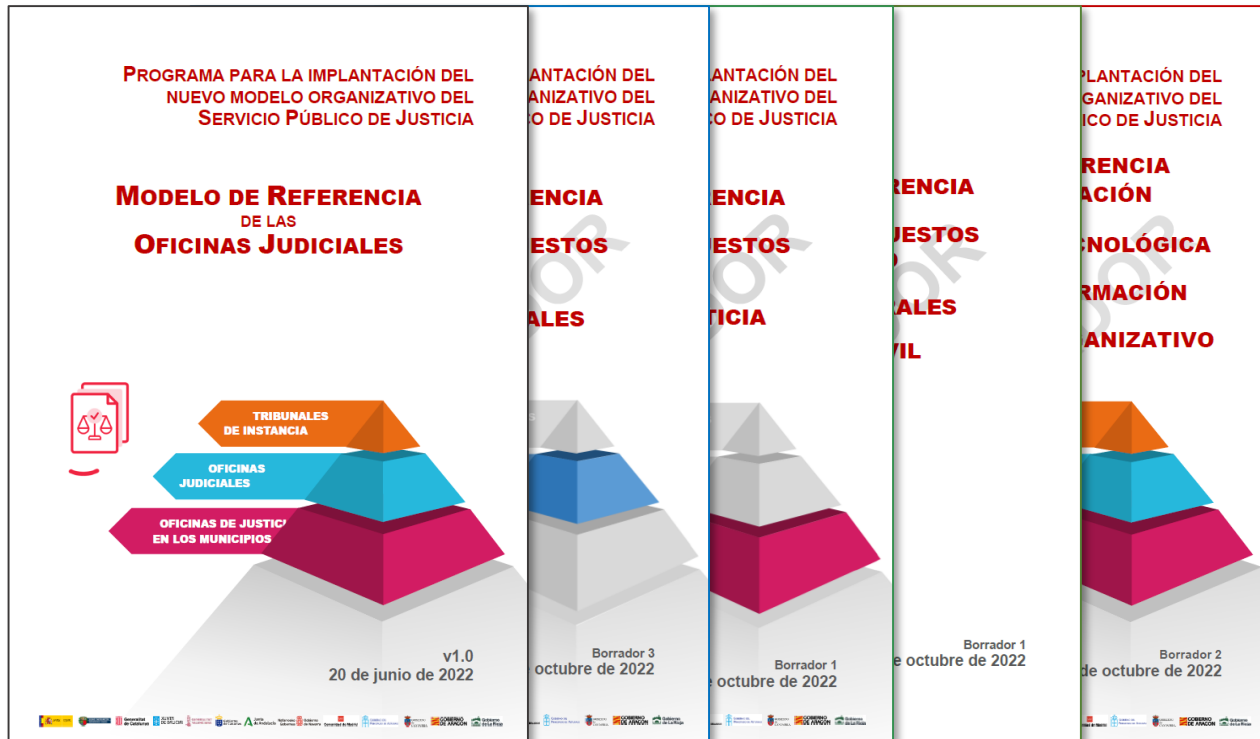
Programa para la implantación del nuevo modelo organizativo del Servicio Público de Justicia

Modelo de Referencia de las Oficinas Judiciales

Tribunales de instancia

Oficinas judiciales

Oficinas de Justic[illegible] en los municipios

v1.0
20 de junio de 2022

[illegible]plantación del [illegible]organizativo del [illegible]o de Justicia

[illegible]encia
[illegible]uestos
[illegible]ales

Borrador 3
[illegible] octubre de 2022

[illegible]plantación del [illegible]organizativo del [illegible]o de Justicia

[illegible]encia
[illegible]uestos
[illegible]ticia

Borrador 1
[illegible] octubre de 2022

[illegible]rencia
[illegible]uestos
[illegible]ales
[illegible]vil

Borrador 1
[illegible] octubre de 2022

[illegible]plantación del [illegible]organizativo del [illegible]ico de Justicia

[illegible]rencia
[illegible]ación
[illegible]nológica
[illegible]rmación
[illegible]anizativo

Borrador 2
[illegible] de octubre de 2022

Gobierno de Aragón
Gobierno de La Rioja